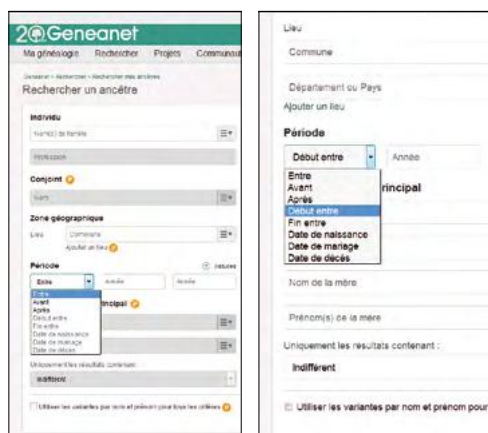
2@Geneanet

Ma généalogie Rechercher Projets Communau

Geneanet > Rechercher > Rechercher mes ancêtres

Rechercher un ancêtre

Individu

Nom(s) de famille

Profession

Conjoint

Nom

Zone géographique

Lieu Commune

Ajouter un lieu

Période

Entre Année Année

Entre
Avant
Après
Début entre
Fin entre
Date de naissance
Date de mariage
Date de décès

rincipal

Uniquement les résultats contenant :

Indifférent

Utiliser les variantes par nom et prénom pour tous les critères

Lieu

Commune

Département ou Pays

Ajouter un lieu

Période

Début entre Année

Entre
Avant
Après
Début entre
Fin entre
Date de naissance
Date de mariage
Date de décès

rincipal

Nom de la mère

Prénom(s) de la mère

Uniquement les résultats contenant :

Indifférent

Utiliser les variantes par nom et prénom pour